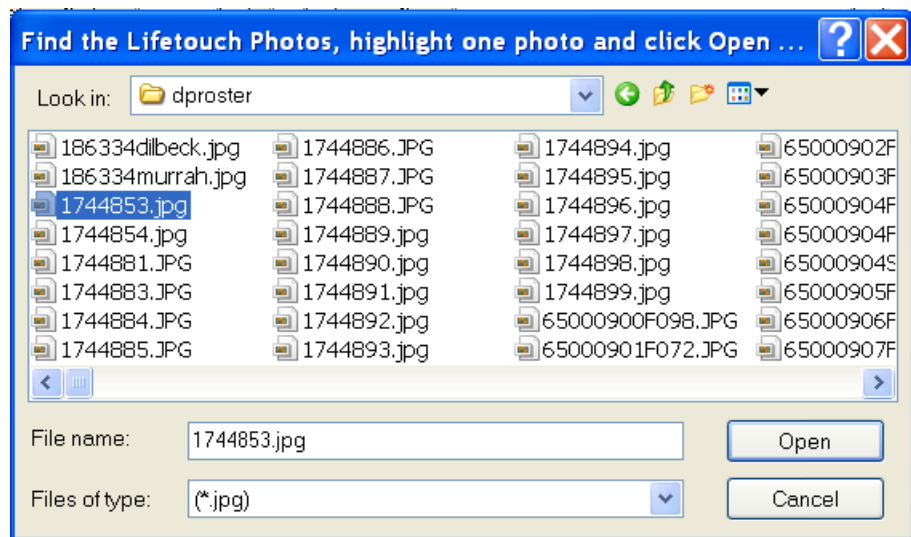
Find the Lifetouch Photos, highlight one photo and click Open ...

Look in: dproster

186334dilbeck.jpg
186334murrah.jpg
1744853.jpg
1744854.jpg
1744881.JPG
1744883.JPG
1744884.JPG
1744885.JPG

1744886.JPG
1744887.JPG
1744888.JPG
1744889.jpg
1744890.jpg
1744891.jpg
1744892.jpg
1744893.jpg

1744894.jpg
1744895.jpg
1744896.jpg
1744897.jpg
1744898.jpg
1744899.jpg
65000900F098.JPG
65000901F072.JPG

65000902F
65000903F
65000904F
65000904F
65000904S
65000905F
65000906F
65000907F

File name: 1744853.jpg
Open

Files of type: (*.jpg)
Cancel